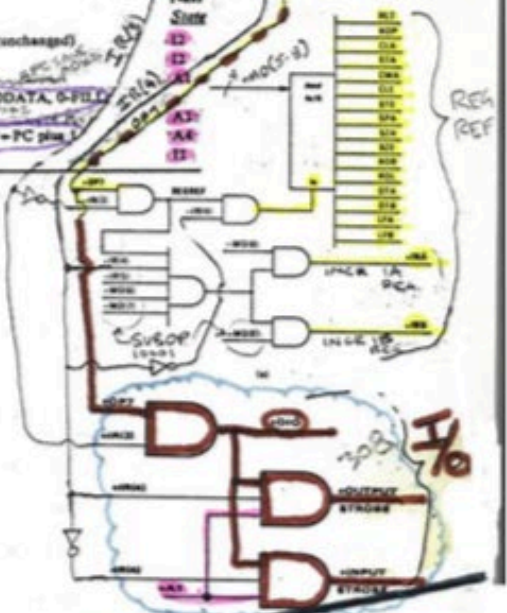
State
(unchanged)
I2
I2
A1
A3
A4
I3
IR(4)
IR(5-8)
DATA, 0-FILL
= PC plus 1
REG REF
=DP7
=IR3
REGREF
=IR15
=IR0(S)
=IR1(S)
=IR0(S)
=IR0(S)
SUBOP LOGIC
=DP7
=IR3
=IR15
308
I/O
OUTPUT STROBE
INPUT STROBE
INCR IA REG
INCR IB REG